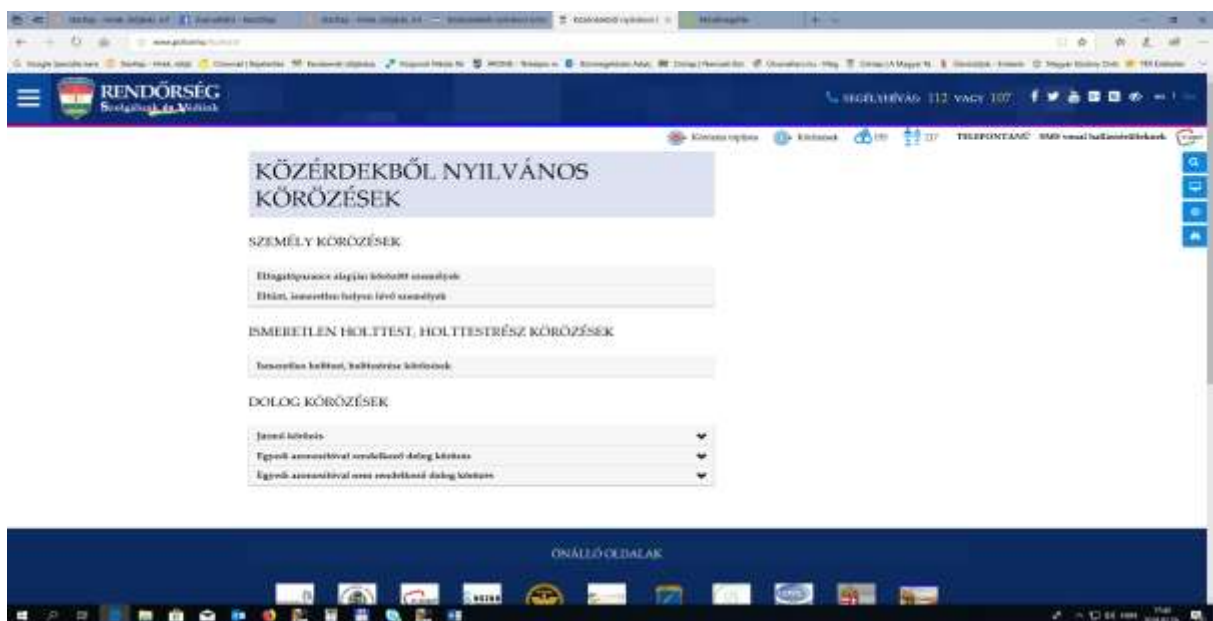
RENDŐRSÉG
Szolgálunk és Védünk

SEGÉLYHÍVÁS 112 VAGY 107

TELEFONTANÚ

KÖZÉRDEKBŐL NYILVÁNOS KÖRÖZÉSEK

SZEMÉLY KÖRÖZÉSEK

Elfogatóparancs alapján körözött személyek

Eltűnt, ismeretlen helyen lévő személyek

ISMERETLEN HOLTTEST, HOLTTESTRÉSZ KÖRÖZÉSEK

Ismeretlen holttest, holttestrész körözések

DOLOG KÖRÖZÉSEK

Jármű körözés

Egyedi azonosítóval rendelkező dolog körözés

Egyedi azonosítóval nem rendelkező dolog körözés

ÖNÁLLÓ OLDALAK